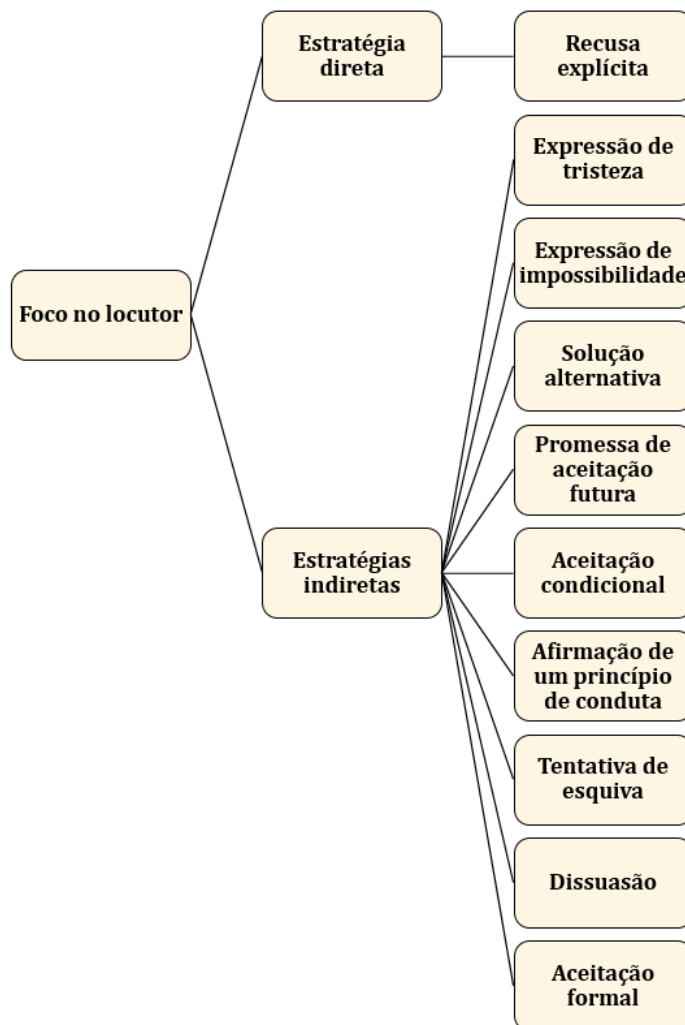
Foco no locutor

Estratégia direta

Recusa explícita

Estratégias indiretas

Expressão de tristeza

Expressão de impossibilidade

Solução alternativa

Promessa de aceitação futura

Aceitação condicional

Afirmação de um princípio de conduta

Tentativa de esquiva

Dissuasão

Aceitação formal